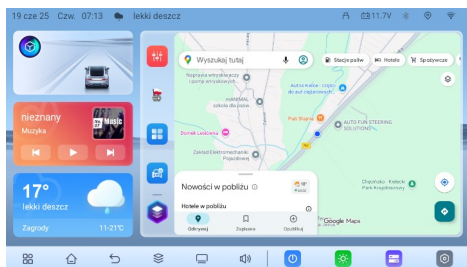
19 cze 25 Czw. 07:13 lekki deszcz

11.7V

nieznany
Muzyka
Music

17°
lekki deszcz
Zagrody 11-21°C

Wyszukaj tutaj
Stacje paliw
Hotele
Spożywcze

Najwyższa wytrzymałości czyste wytrzymałości
HANEMAL szkoła dla psów
Auto Kalina - części do aut japońskich
Pub Styna
AUTO FUN STEERING SOLUTIONS
Dorota Lesiówna
Zakład Elektromechaniki Pojazdowej
Chyżański Kielecki Park Krajobrazowy

Nowości w pobliżu
Hotele w pobliżu
Odkrywaj
Zapisane
Dodawaj
Google Maps